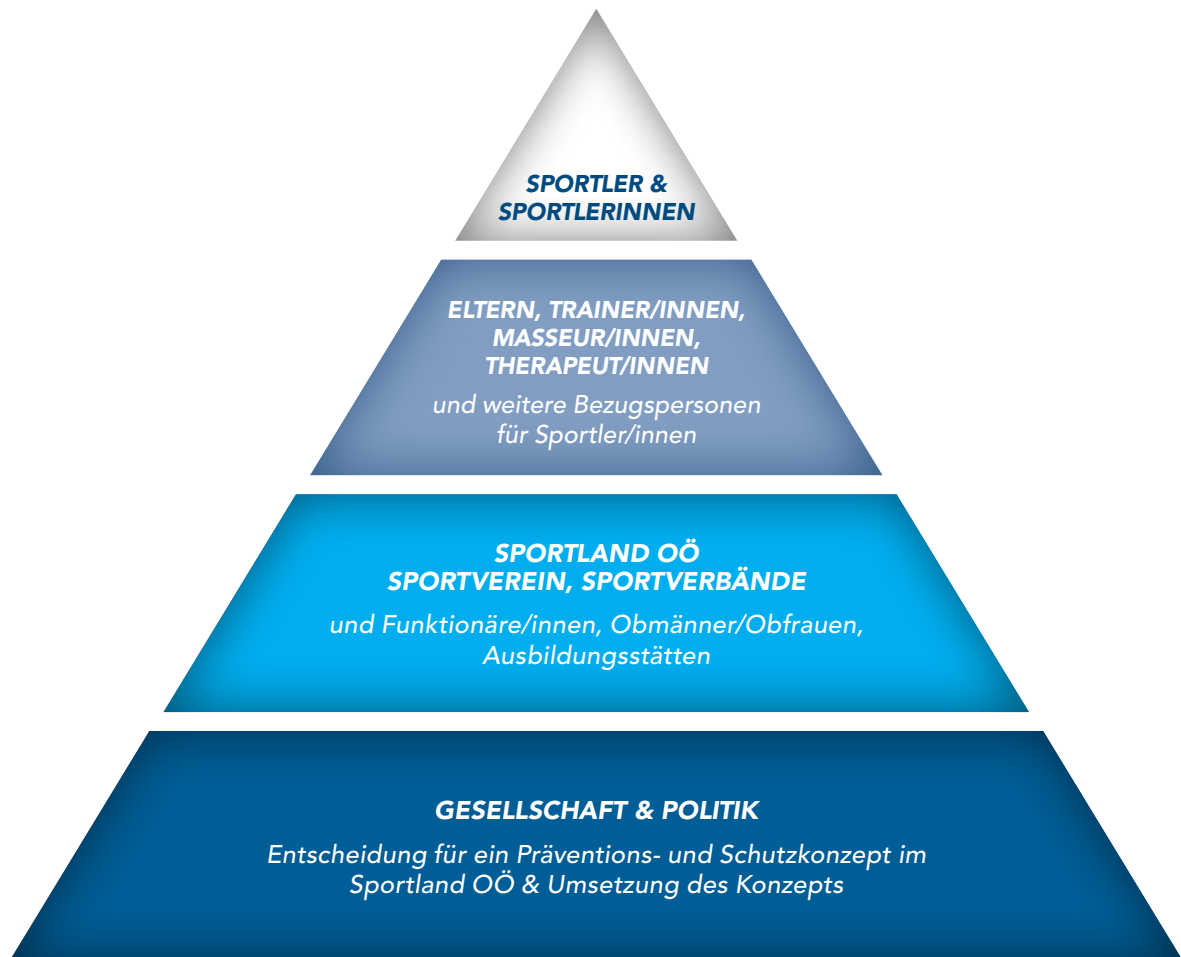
SPORTLER & SPORTLERINNEN

ELTERN, TRAINER/INNEN, MASSEUR/INNEN, THERAPEUT/INNEN

und weitere Bezugspersonen für Sportler/innen

SPORTLAND OÖ SPORTVEREIN, SPORTVERBÄNDE

und Funktionäre/innen, Obmänner/Obfrauen, Ausbildungsstätten

GESELLSCHAFT & POLITIK

Entscheidung für ein Präventions- und Schutzkonzept im Sportland OÖ & Umsetzung des Konzepts